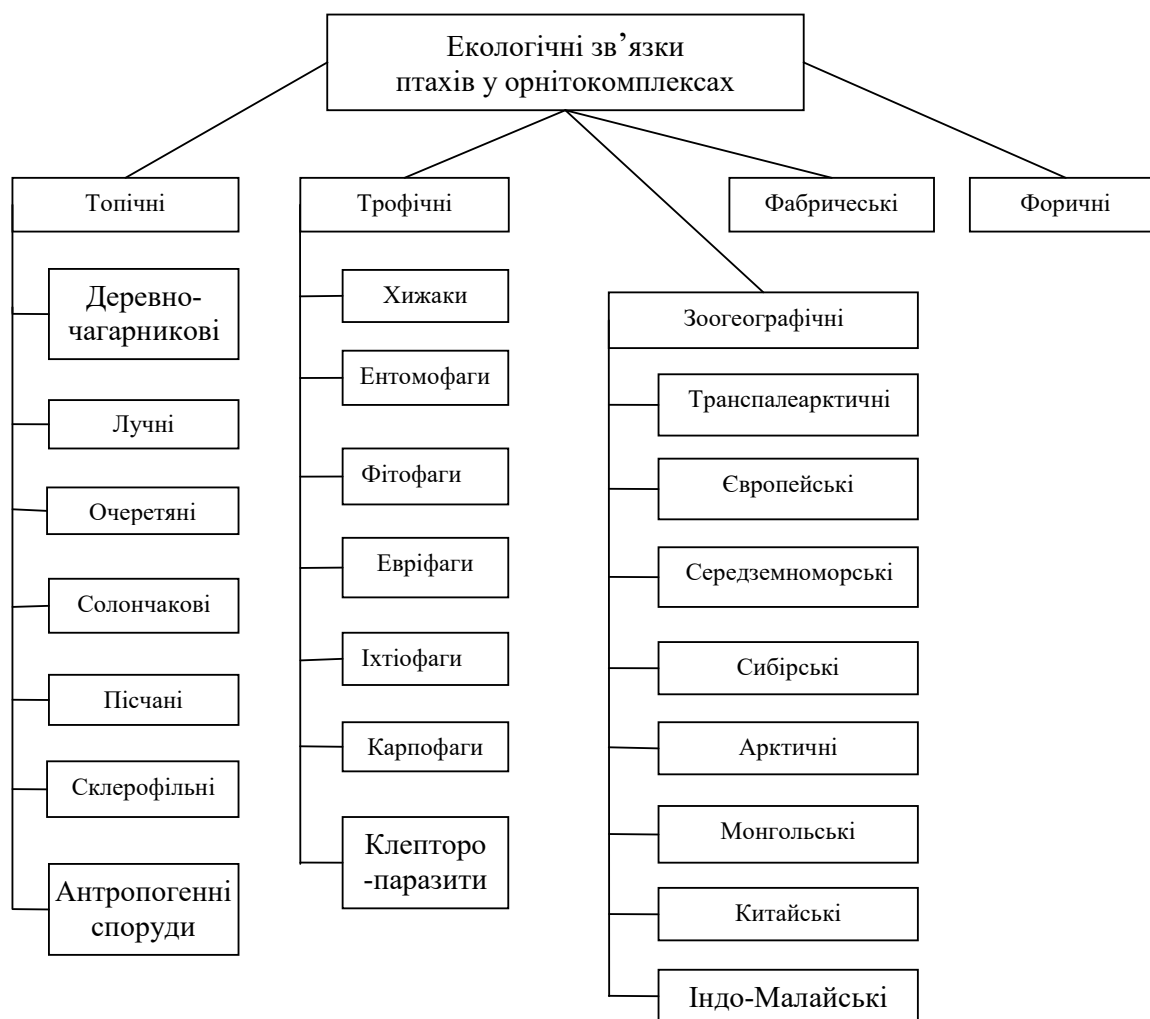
Екологічні зв'язки птахів у орнітокомплексах

Топічні

Деревно-чагарникові

Лучні

Очеретяні

Солончакові

Пісчані

Склерофільні

Антропогенні споруди

Трофічні

Хижаки

Ентомофаги

Фітофаги

Евріфаги

Іхтіофаги

Карпофаги

Клепторо -паразити

Зоогеографічні

Транспалеарктичні

Європейські

Середземноморські

Сибірські

Арктичні

Монгольські

Китайські

Індо-Малайські

Фабрическські

Форичні